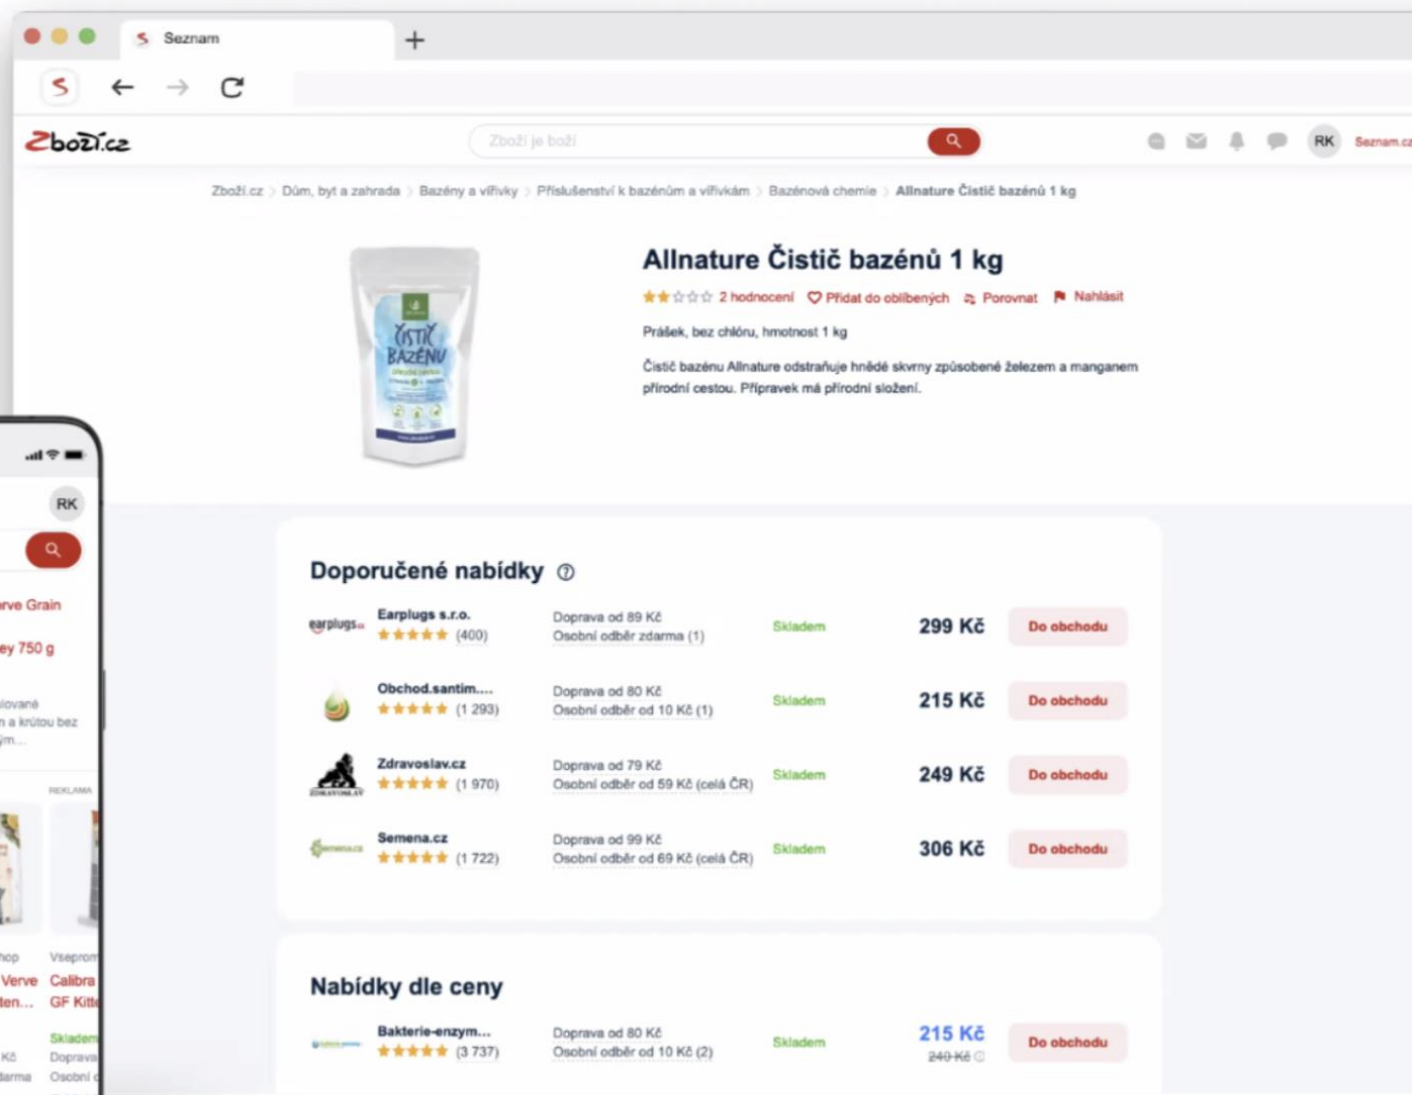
Seznam

Zboží.cz

Zboží je boží

RK Seznam.cz

Zboží.cz > Dům, byt a zahrada > Bazény a vířivky > Příslušenství k bazénům a vířivkám > Bazénová chemie > Allnature Čistič bazénů 1 kg

ČISTIČ BAZÉNU

Allnature Čistič bazénů 1 kg

2 hodnocení Přidat do oblíbených Porovnat Nahlásit

Prášek, bez chlóru, hmotnost 1 kg

Čistič bazénu Allnature odstraňuje hnědé skvrny způsobené železem a manganem přírodní cestou. Přípravek má přírodní složení.

Doporučené nabídky

| | | | | | |
|---|---|---|---|---|---|
| earplugs | Earplugs s.r.o. ★★★★★ (400) | Doprava od 89 Kč Osobní odběr zdarma (1) | Skladem | 299 Kč | Do obchodu |
| | Obchod.santim.... ★★★★★ (1 293) | Doprava od 80 Kč Osobní odběr od 10 Kč (1) | Skladem | 215 Kč | Do obchodu |
| ZDRAVOSLAV | Zdravoslav.cz ★★★★★ (1 970) | Doprava od 79 Kč Osobní odběr od 59 Kč (celá ČR) | Skladem | 249 Kč | Do obchodu |
| semena.cz | Semena.cz ★★★★★ (1 722) | Doprava od 99 Kč Osobní odběr od 69 Kč (celá ČR) | Skladem | 306 Kč | Do obchodu |

Nabídky dle ceny

| | | | | | |
|---|---|---|---|---|---|
| | Bakterie-enzym... ★★★★★ (3 737) | Doprava od 80 Kč Osobní odběr od 10 Kč (2) | Skladem | 215 Kč 240 Kč | Do obchodu |

RK

rve Grain
ey 750 g
lované
n a krůtou bez
ým...

REKLAMA

hop Vseprom
Verve Calibra
ten... GF Kitt
Skladem
Kč Doprava
darma Osobní o